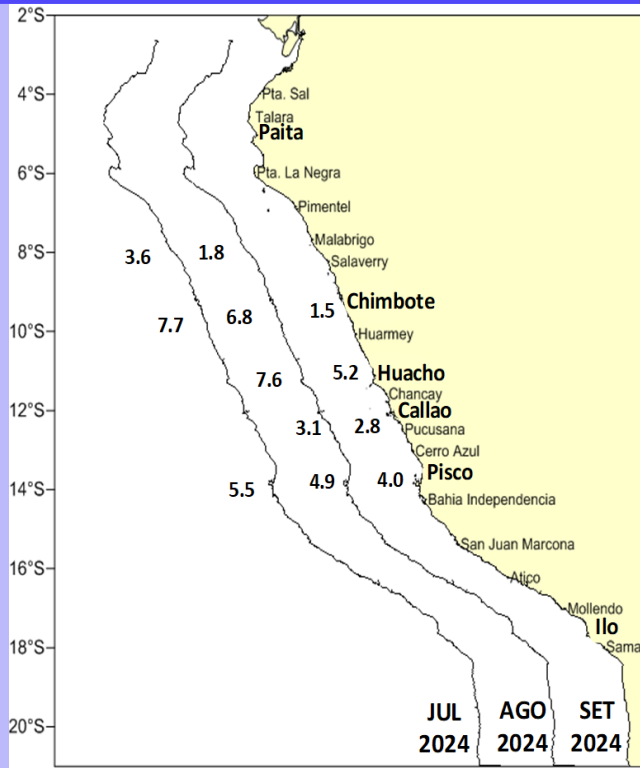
2°S
4°S
6°S
8°S
10°S
12°S
14°S
16°S
18°S
20°S

Pta. Sal
Talara
Paita
Pta. La Negra
Pimentel
Malabrigo
Salaverry
Chimbote
Huarmey
Huacho
Chancay
Callao
Pucusana
Cerro Azul
Pisco
Bahia Independencia
San Juan Marcona
Atico
Mollendo
Ilo
Sama

3.6
1.8
7.7
6.8
1.5
7.6
5.2
3.1
2.8
5.5
4.9
4.0

JUL 2024
AGO 2024
SET 2024